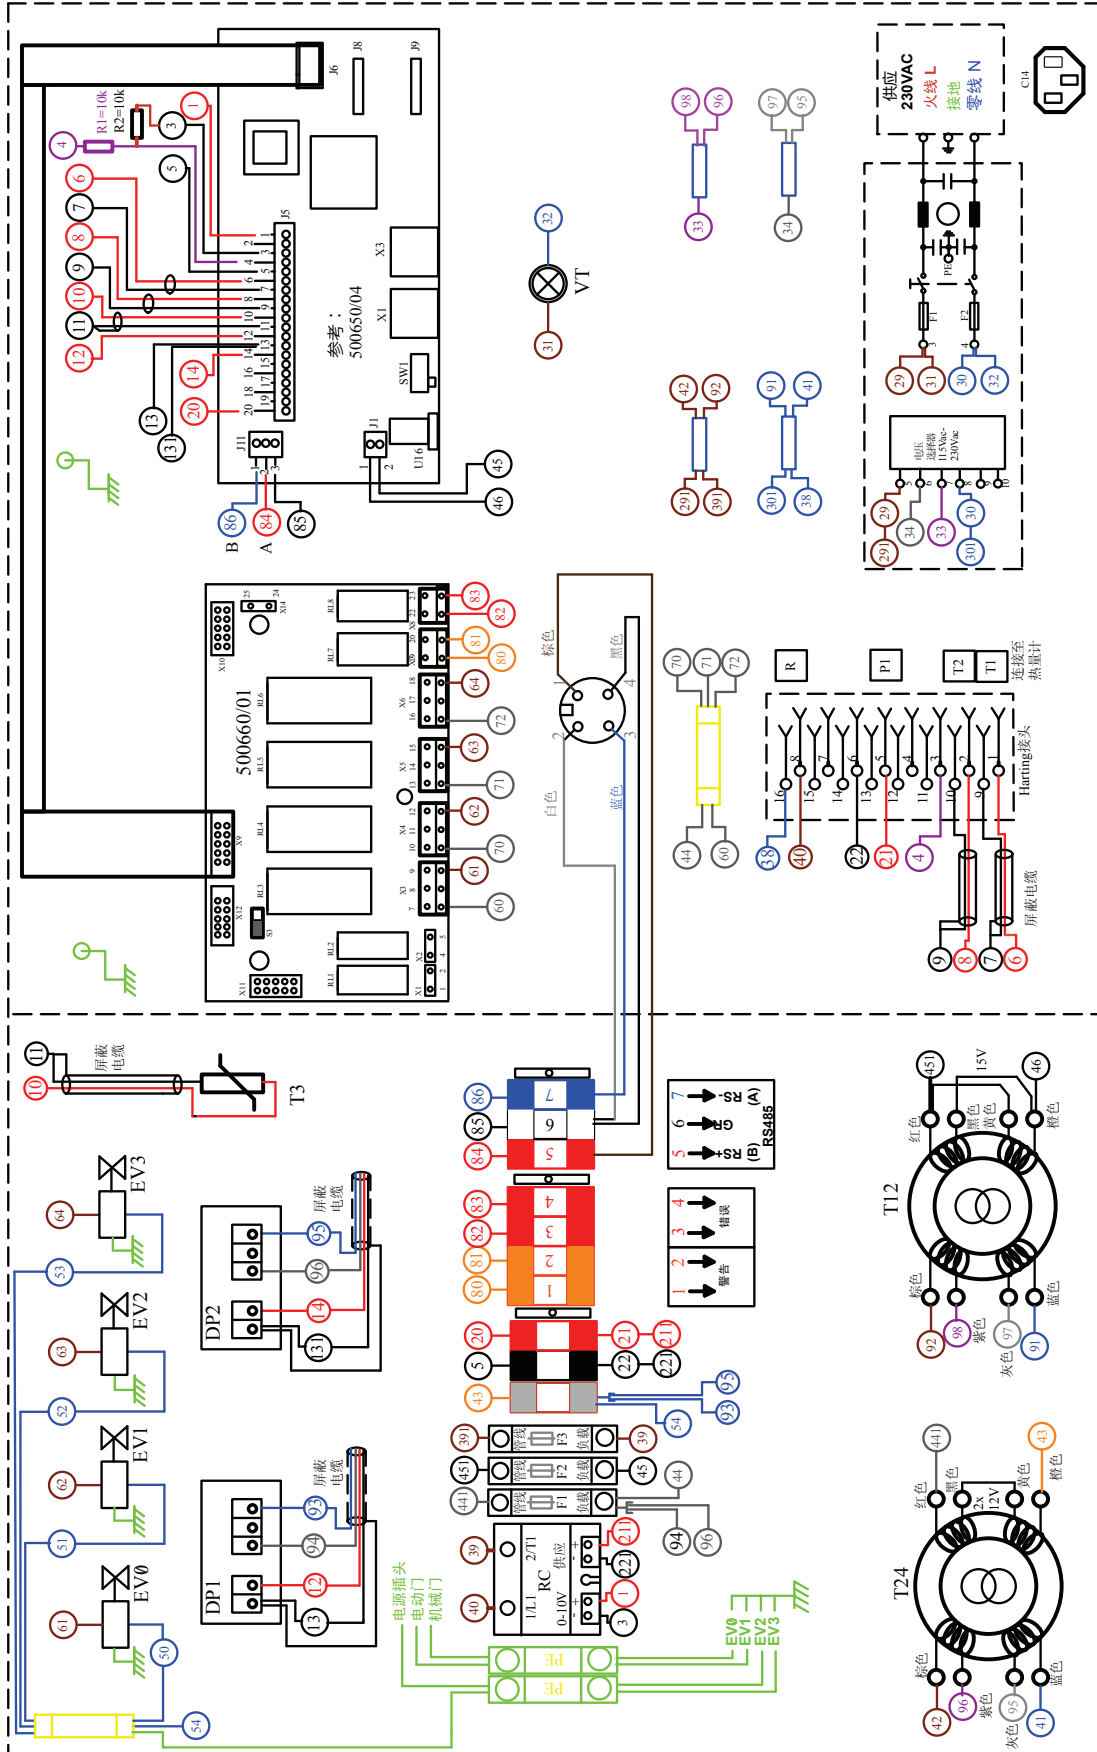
J6 J8 J9
R1=10k
R2=10k
1 3 4 5 6 7 8 9 10 11 12 13 14 20 13
J5
2 1 4 3 6 5 8 7 10 9 12 11 14 13 16 15 18 17 20 19
X3
X1
SW1
J1
U16
J11
参考：
500650/04
86 84 85
B A
45 46
32
VT
31
98 96 33
97 95 34
42 92 29 39
91 41 30 38
供应
230VAC
火线 L
接地
零线 N
C14
PE
F1 F2
29 31 30 32
电压
选择器
115Vac-
230Vac
29 34 33 30 29 30
500660/01
X10 X14 X12 X11 X9
RL8 RL7 RL6 RL5 RL4 RL3 RL2 RL1
83 82 81 80 64 72 63 71 62 70 61 60
棕色
黑色
白色
蓝色
1 2 3 4
70 71 72
44 60
R P1 T2 T1
连接至
热量计
Harting接头
16 15 14 13 12 11 10 9 8 7 6 5 4 3 2 1
38 40 22 21 4
屏蔽电缆
9 8 7 6
11 10
屏蔽
电缆
T3
EV3 EV2 EV1 EV0
64 63 62 61
53 52 51 50 54
DP2
DP1
屏蔽
电缆
95 96 14 13
93 94 12 13
86 85 84
7 6 5
83 82 81 80
4 3 2 1
20 21 21
5 22 22
43 54
93 95
7 RS-(A)
6 GR
5 RS+(B)
RS485
4
3 错误
2
1 警告
39 管线 F3 负载 39
45 管线 F2 负载 45
44 管线 F1 负载 44
94 96
39 2/T1 RC 供应 21
40 1/L1 0-10V 22 1 3
电源插头
电动门
机械门
PE
PE
EV0
EV1
EV2
EV3
T12
45 15V 46
红色 黑色 黄色 橙色
棕色 紫色 灰色 蓝色
92 98 97 91
T24
44 43
红色 黑色 2x 12V 黄色 橙色
棕色 紫色 灰色 蓝色
42 96 95 41